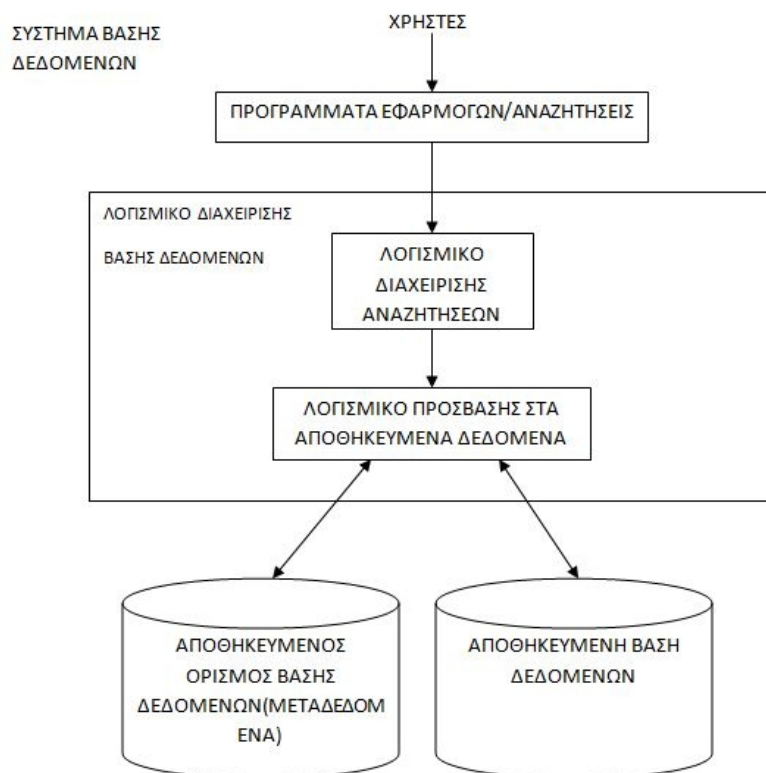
ΣΥΣΤΗΜΑ ΒΑΣΗΣ ΔΕΔΟΜΕΝΩΝ

ΧΡΗΣΤΕΣ

ΠΡΟΓΡΑΜΜΑΤΑ ΕΦΑΡΜΟΓΩΝ/ΑΝΑΖΗΤΗΣΕΙΣ

ΛΟΓΙΣΜΙΚΟ ΔΙΑΧΕΙΡΙΣΗΣ

ΒΑΣΗΣ ΔΕΔΟΜΕΝΩΝ

ΛΟΓΙΣΜΙΚΟ ΔΙΑΧΕΙΡΙΣΗΣ ΑΝΑΖΗΤΗΣΕΩΝ

ΛΟΓΙΣΜΙΚΟ ΠΡΟΣΒΑΣΗΣ ΣΤΑ ΑΠΟΘΗΚΕΥΜΕΝΑ ΔΕΔΟΜΕΝΑ

ΑΠΟΘΗΚΕΥΜΕΝΟΣ ΟΡΙΣΜΟΣ ΒΑΣΗΣ ΔΕΔΟΜΕΝΩΝ(ΜΕΤΑΔΕΔΟΜ ΕΝΑ)

ΑΠΟΘΗΚΕΥΜΕΝΗ ΒΑΣΗ ΔΕΔΟΜΕΝΩΝ